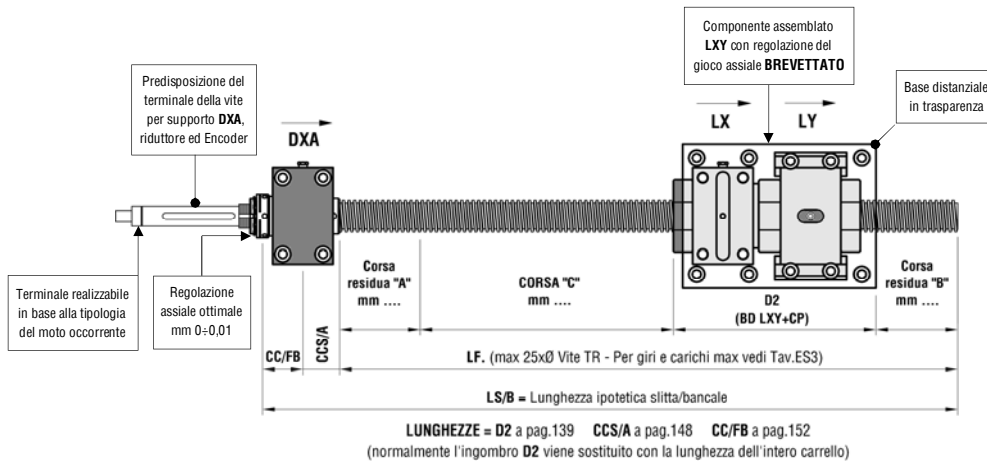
Componente assemblato **LXY** con regolazione del gioco assiale **BREVETTATO**

Base distanziale in trasparenza

Predisposizione del terminale della vite per supporto **DXA**, riduttore ed Encoder

**DXA**

**LX**

**LY**

Terminale realizzabile in base alla tipologia del moto occorrente

Regolazione assiale ottimale mm 0÷0,01

Corsa residua "A" mm ....

CORSA "C" mm ....

D2 (BD LXY+CP)

Corsa residua "B" mm ....

CC/FB

CCS/A

**LF.** (max 25xØ Vite TR - Per giri e carichi max vedi Tav.ES3)

**LS/B** = Lunghezza ipotetica slitta/bancale

**LUNGHEZZE = D2** a pag.139 **CCS/A** a pag.148 **CC/FB** a pag.152

(normalmente l'ingombro **D2** viene sostituito con la lunghezza dell'intero carrello)